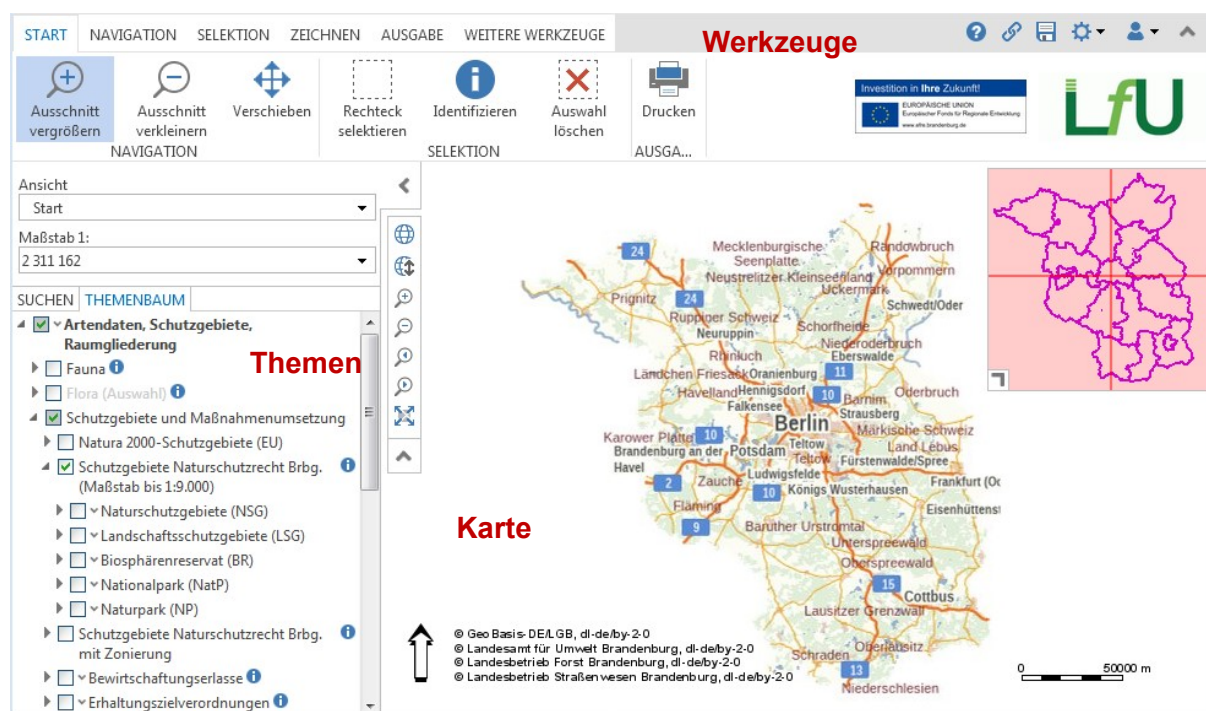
START NAVIGATION SELEKTION ZEICHNEN AUSGABE WEITERE WERKZEUGE

Werkzeuge

Ausschnitt vergrößern
Ausschnitt verkleinern
Verschieben
NAVIGATION
Rechteck selektieren
Identifizieren
Auswahl löschen
SELEKTION
Drucken
AUSGA...

Investition in Ihre Zukunft!
EUROPÄISCHE UNION
Europäischer Fonds für Regionale Entwicklung
www.efre.brandenburg.de

LfU

Ansicht
Start
Maßstab 1:
2 311 162

SUCHEN THEMENBAUM

Artendaten, Schutzgebiete, Raumgliederung
Fauna
Flora (Auswahl)
Schutzgebiete und Maßnahmenumsetzung
Natura 2000-Schutzgebiete (EU)
Schutzgebiete Naturschutzrecht Brbg. (Maßstab bis 1:9.000)
Naturschutzgebiete (NSG)
Landschaftsschutzgebiete (LSG)
Biosphärenreservat (BR)
Nationalpark (NatP)
Naturpark (NP)
Schutzgebiete Naturschutzrecht Brbg. mit Zonierung
Bewirtschaftungserlasse
Erhaltungszielverordnungen

Themen

Karte

Mecklenburgische Seenplatte
Randowbruch
Neustrelitzer Kleinseenland
Vorpommern
Uckermark
Prignitz
Schwedt/Oder
Ruppiner Schweiz
Neuruppin
Schorfheide
Niederoderbruch
Rhinluch
Eberswalde
Ländchen Friesack
Oranienburg
Havelland
Hennigsdorf
Falkensee
Barnim
Oderbruch
Strausberg
Berlin
Märkische Schweiz
Karower Platten
Teltow
Land Lebus
Brandenburg an der Havel
Potsdam
Teltow
Fürstenwalde/Spree
Ludwigsfelde
Zauche
Königs Wusterhausen
Frankfurt (Oc
Fläming
Eisenhüttenst
Baruther Urstromtal
Unterspreewald
Oberspreewald
Cottbus
Lausitzer Grenzwall
Oberlausitz
Schraden
Niederschlesien
24
24
11
10
10
2
10
9
15
13

© Geo Basis-DE/LGB, dl-de/by-2-0
© Landesamt für Umwelt Brandenburg, dl-de/by-2-0
© Landesbetrieb Forst Brandenburg, dl-de/by-2-0
© Landesbetrieb Straßenwesen Brandenburg, dl-de/by-2-0

0 50000 m